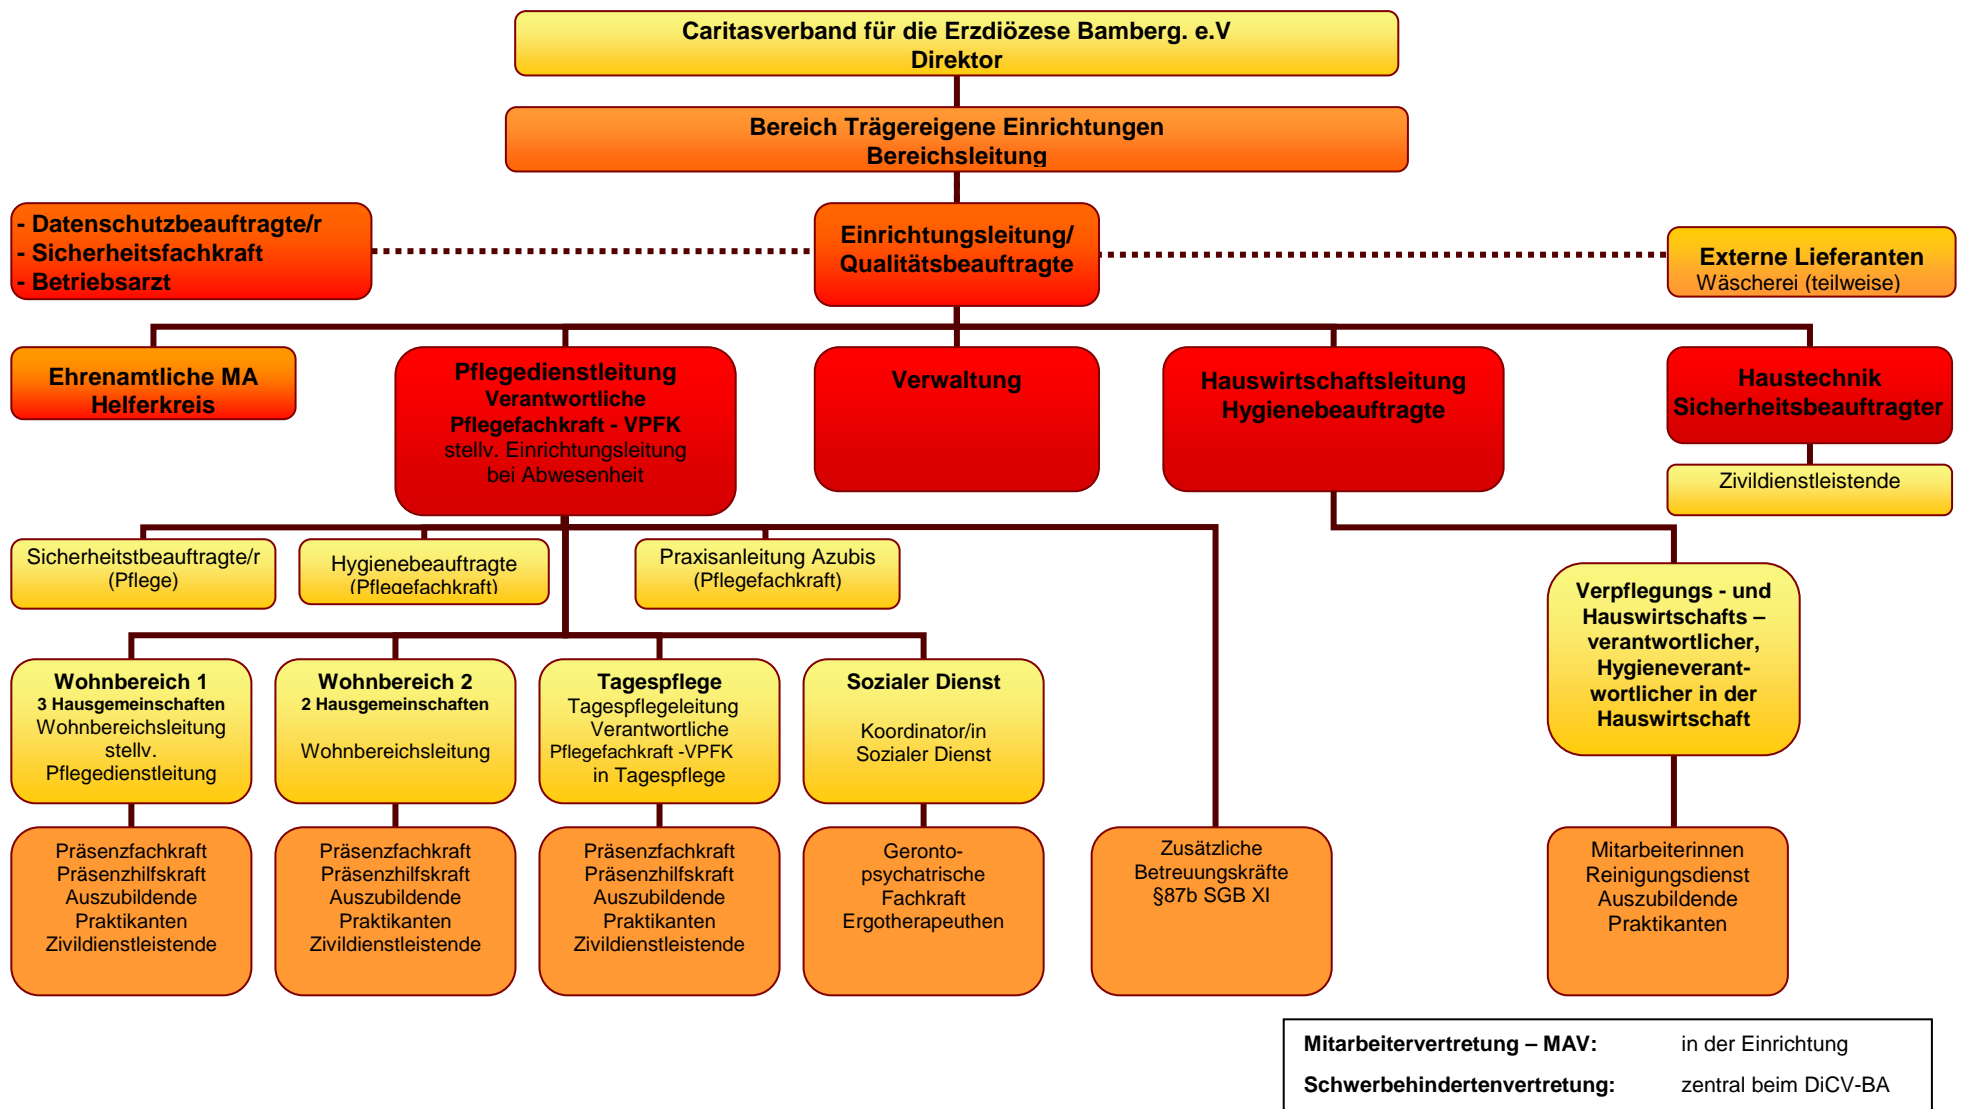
Caritasverband für die Erzdiözese Bamberg. e.V
Direktor

Bereich Trägereigene Einrichtungen
Bereichsleitung

- Datenschutzbeauftragte/r
- Sicherheitsfachkraft
- Betriebsarzt

Einrichtungsleitung/
Qualitätsbeauftragte

Externe Lieferanten
Wäscherei (teilweise)

Ehrenamtliche MA
Helferkreis

Pflegedienstleitung
Verantwortliche
Pflegefachkraft - VPFK
stellv. Einrichtungsleitung
bei Abwesenheit

Verwaltung

Hauswirtschaftsleitung
Hygienebeauftragte

Haustechnik
Sicherheitsbeauftragter

Zivildienstleistende

Sicherheitsbeauftragte/r
(Pflege)

Hygienebeauftragte
(Pflegefachkraft)

Praxisanleitung Azubis
(Pflegefachkraft)

Verpflegungs - und
Hauswirtschafts –
verantwortlicher,
Hygieneverant-
wortlicher in der
Hauswirtschaft

Wohnbereich 1
3 Hausgemeinschaften
Wohnbereichsleitung
stellv.
Pflegedienstleitung

Wohnbereich 2
2 Hausgemeinschaften
Wohnbereichsleitung

Tagespflege
Tagespflegeleitung
Verantwortliche
Pflegefachkraft -VPFK
in Tagespflege

Sozialer Dienst
Koordinator/in
Sozialer Dienst

Präsenzfachkraft
Präsenzhilfskraft
Auszubildende
Praktikanten
Zivildienstleistende

Präsenzfachkraft
Präsenzhilfskraft
Auszubildende
Praktikanten
Zivildienstleistende

Präsenzfachkraft
Präsenzhilfskraft
Auszubildende
Praktikanten
Zivildienstleistende

Geronto-
psychatrische
Fachkraft
Ergotherapeuthen

Zusätzliche
Betreuungskräfte
§87b SGB XI

Mitarbeiterinnen
Reinigungsdienst
Auszubildende
Praktikanten

| Mitarbeitervertretung – MAV: | in der Einrichtung |
|---|---|
| Schwerbehindertenvertretung: | zentral beim DiCV-BA |